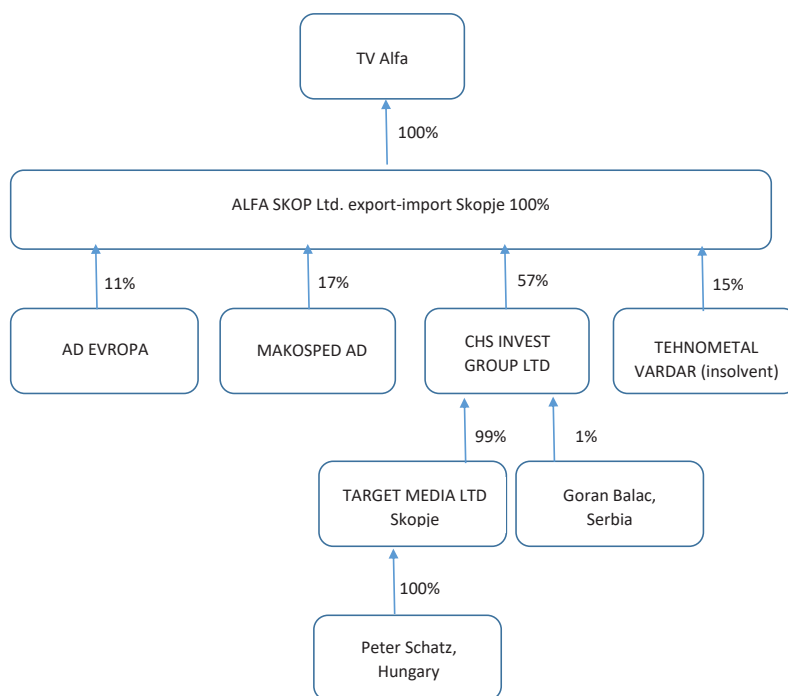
TV Alfa

100%

ALFA SKOP Ltd. export-import Skopje 100%

11%

17%

57%

15%

AD EVROPA

MAKOSPED AD

CHS INVEST GROUP LTD

TEHNOMETAL VARDAR (insolvent)

99%

1%

TARGET MEDIA LTD Skopje

Goran Balac, Serbia

100%

Peter Schatz, Hungary